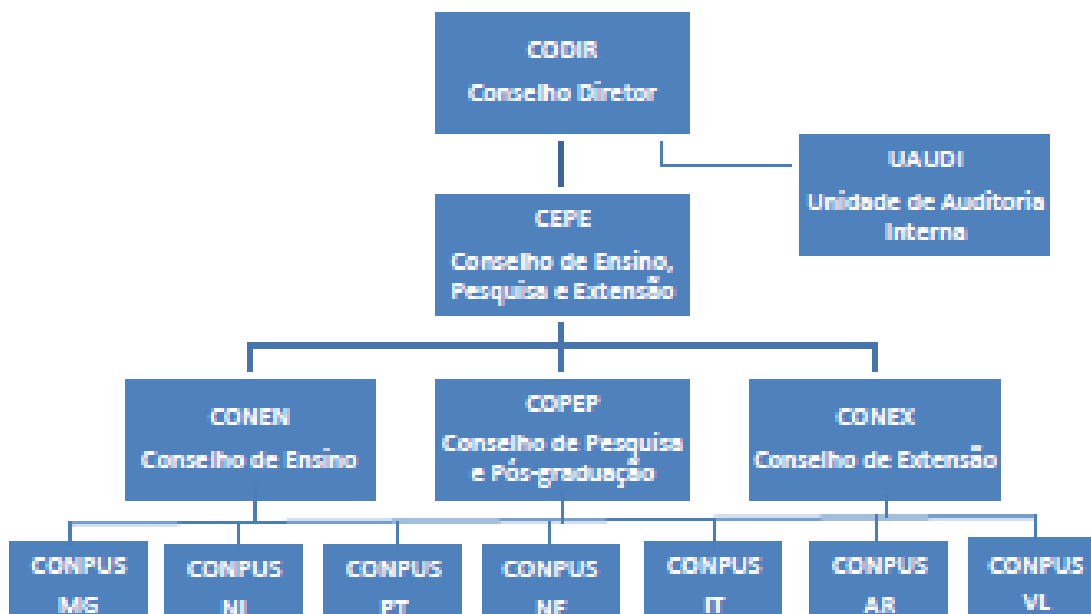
CODIR
Conselho Diretor

UAUDI
Unidade de Auditoria Interna

CEPE
Conselho de Ensino, Pesquisa e Extensão

CONEN
Conselho de Ensino

COPEP
Conselho de Pesquisa e Pós-graduação

CONEX
Conselho de Extensão

CONPUS
MG

CONPUS
NI

CONPUS
PT

CONPUS
NF

CONPUS
IT

CONPUS
AR

CONPUS
VL